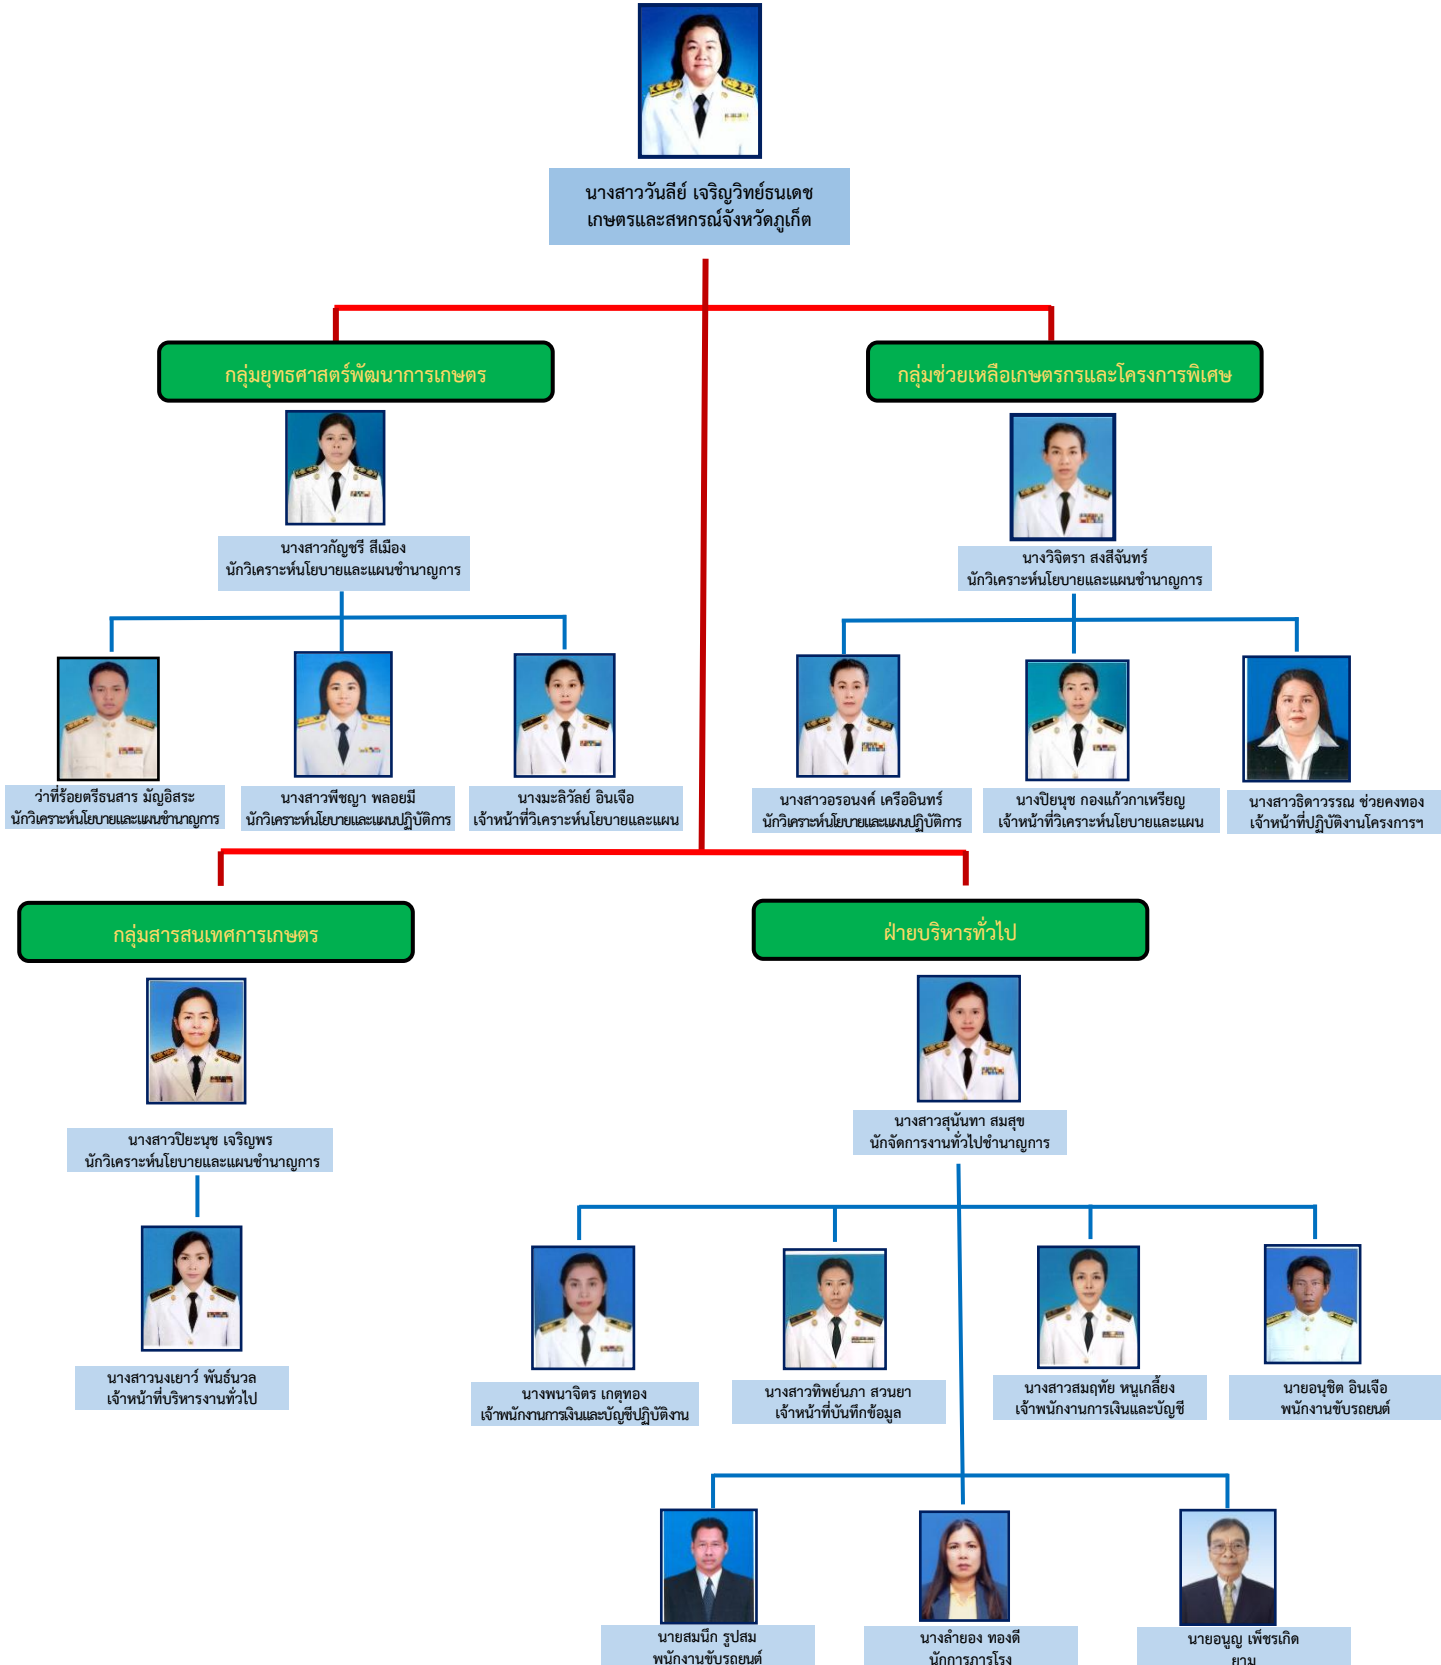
นางสาววันลีย์ เจริญวิทย์ธนเดช
เกษตรและสหกรณ์จังหวัดภูเก็ต

กลุ่มยุทธศาสตร์พัฒนาการเกษตร

นางสาวกัญชรี สีเมือง
นักวิเคราะห์นโยบายและแผนชำนาญการ

ว่าที่ร้อยตรีธนสาร มัญอิสระ
นักวิเคราะห์นโยบายและแผนชำนาญการ

นางสาวพีชญา พลอยมี
นักวิเคราะห์นโยบายและแผนปฏิบัติการ

นางมะลิวัลย์ อินเจือ
เจ้าหน้าที่วิเคราะห์นโยบายและแผน

กลุ่มช่วยเหลือเกษตรกรและโครงการพิเศษ

นางวิจิตรา สงสีจันทร์
นักวิเคราะห์นโยบายและแผนชำนาญการ

นางสาวอรอนงค์ เครืออินทร์
นักวิเคราะห์นโยบายและแผนปฏิบัติการ

นางปิยนุช กองแก้วกาเหรียญ
เจ้าหน้าที่วิเคราะห์นโยบายและแผน

นางสาวธิดาวรรณ ช่วยคงทอง
เจ้าหน้าที่ปฏิบัติงานโครงการฯ

กลุ่มสารสนเทศการเกษตร

นางสาวปิยะนุช เจริญพร
นักวิเคราะห์นโยบายและแผนชำนาญการ

นางสาวนงเยาว์ พันธ์นวล
เจ้าหน้าที่บริหารงานทั่วไป

ฝ่ายบริหารทั่วไป

นางสาวสุนันทา สมสุข
นักจัดการงานทั่วไปชำนาญการ

นางพนาจิตร เกตุทอง
เจ้าพนักงานการเงินและบัญชีปฏิบัติงาน

นางสาวทิพย์นภา สวนยา
เจ้าหน้าที่บันทึกข้อมูล

นางสาวสมฤทัย หนูเกลี้ยง
เจ้าพนักงานการเงินและบัญชี

นายอนุชิต อินเจือ
พนักงานขับรถยนต์

นายสมนึก รูปสม
พนักงานขับรถยนต์

นางลำยอง ทองดี
นักการภารโรง

นายอนุญ เพ็ชรเกิด
ยาม